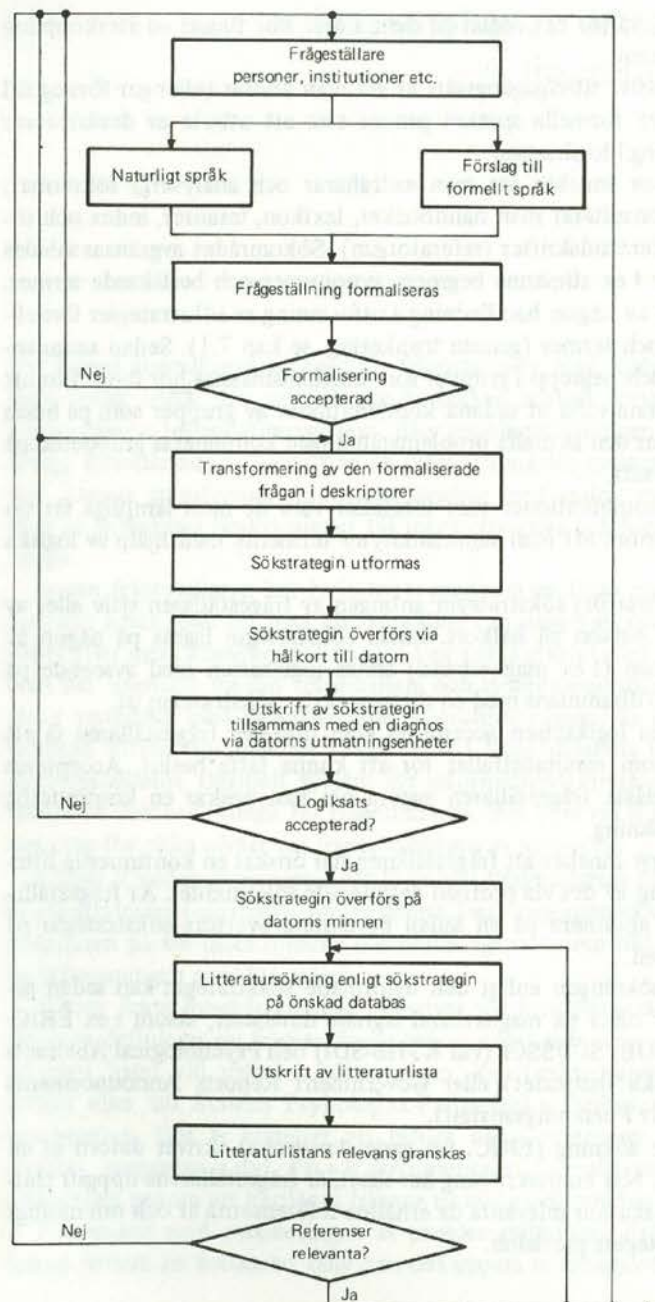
Frågeställare
personer, institutioner etc.

Naturligt språk

Förslag till formellt språk

Frågeställning formaliseras

Nej

Formalisering accepterad

Ja

Transformering av den formaliserade frågan i deskriptorer

Sökstrategin utformas

Sökstrategin överförs via hålkort till datorn

Utskrift av sökstrategin tillsammans med en diagnos via datorns utmatningsenheter

Nej

Logiksats accepterad?

Ja

Sökstrategin överförs på datorns minnen

Litteratursökning enligt sökstrategin på önskad databas

Utskrift av litteraturlista

Litteraturlistans relevans granskas

Nej

Referenser relevanta?

Ja